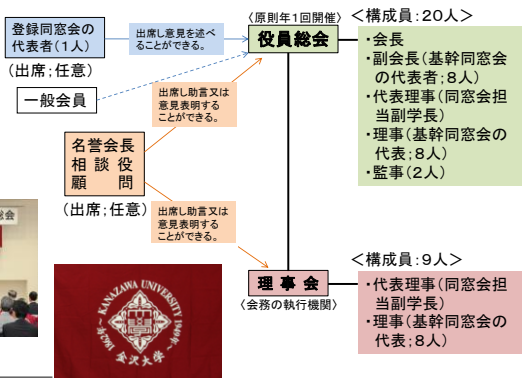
登録同窓会の代表者（1人）

出席し意見を述べることができる。

（出席；任意）

一般会員

（原則年1回開催）
役員総会

＜構成員：20人＞
・会長
・副会長（基幹同窓会の代表者：8人）
・代表理事（同窓会担当副学長）
・理事（基幹同窓会の代表：8人）
・監事（2人）

出席し助言又は意見表明することができる。

名誉会長
相談役
顧問

（出席；任意）

出席し助言又は意見表明することができる。

総会

KANAZAWA UNIVERSITY 1949 金沢大学

＜構成員：9人＞
理事会
（会務の執行機関）

・代表理事（同窓会担当副学長）
・理事（基幹同窓会の代表：8人）